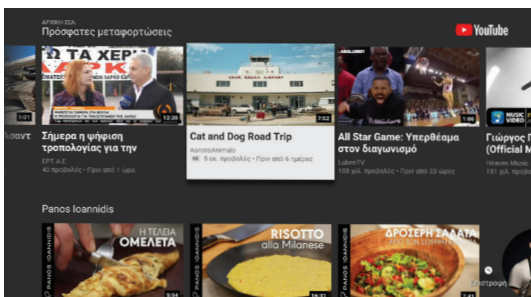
ΑΡΧΙΚΗ ΣΕΛ.
Πρόσφατες μεταφορτώσεις

YouTube

Ο ΤΑ ΧΕΡΙ

1:01

12:30

7:52

MUSIC VIDEO

λσαντ

Σήμερα η ψήφιση τροπολογίας για την
ΕΡΤ Α.Ε.
40 προβολές • Πριν από 1 ώρα

Cat and Dog Road Trip
AaronsAnimals
4K 5 εκ. προβολές • Πριν από 6 ημέρες

All Star Game: Υπερθέαμα στον διαγωνισμό
LubenTV
105 χιλ. προβολές • Πριν από 23 ώρες

Γιώργος Γ (Official M
Heaven Music
181 χιλ. προβολ

Panos Ioannidis

PANOS IOANNIDIS
Η ΤΕΛΕΙΑ ΟΜΕΛΕΤΑ

PANOS IOANNIDIS
RISOTTO alla Milanese

PANOS IOANNIDIS
ΔΡΟΣΕΡΗ ΣΑΛΑΤΑ

Επιστροφή